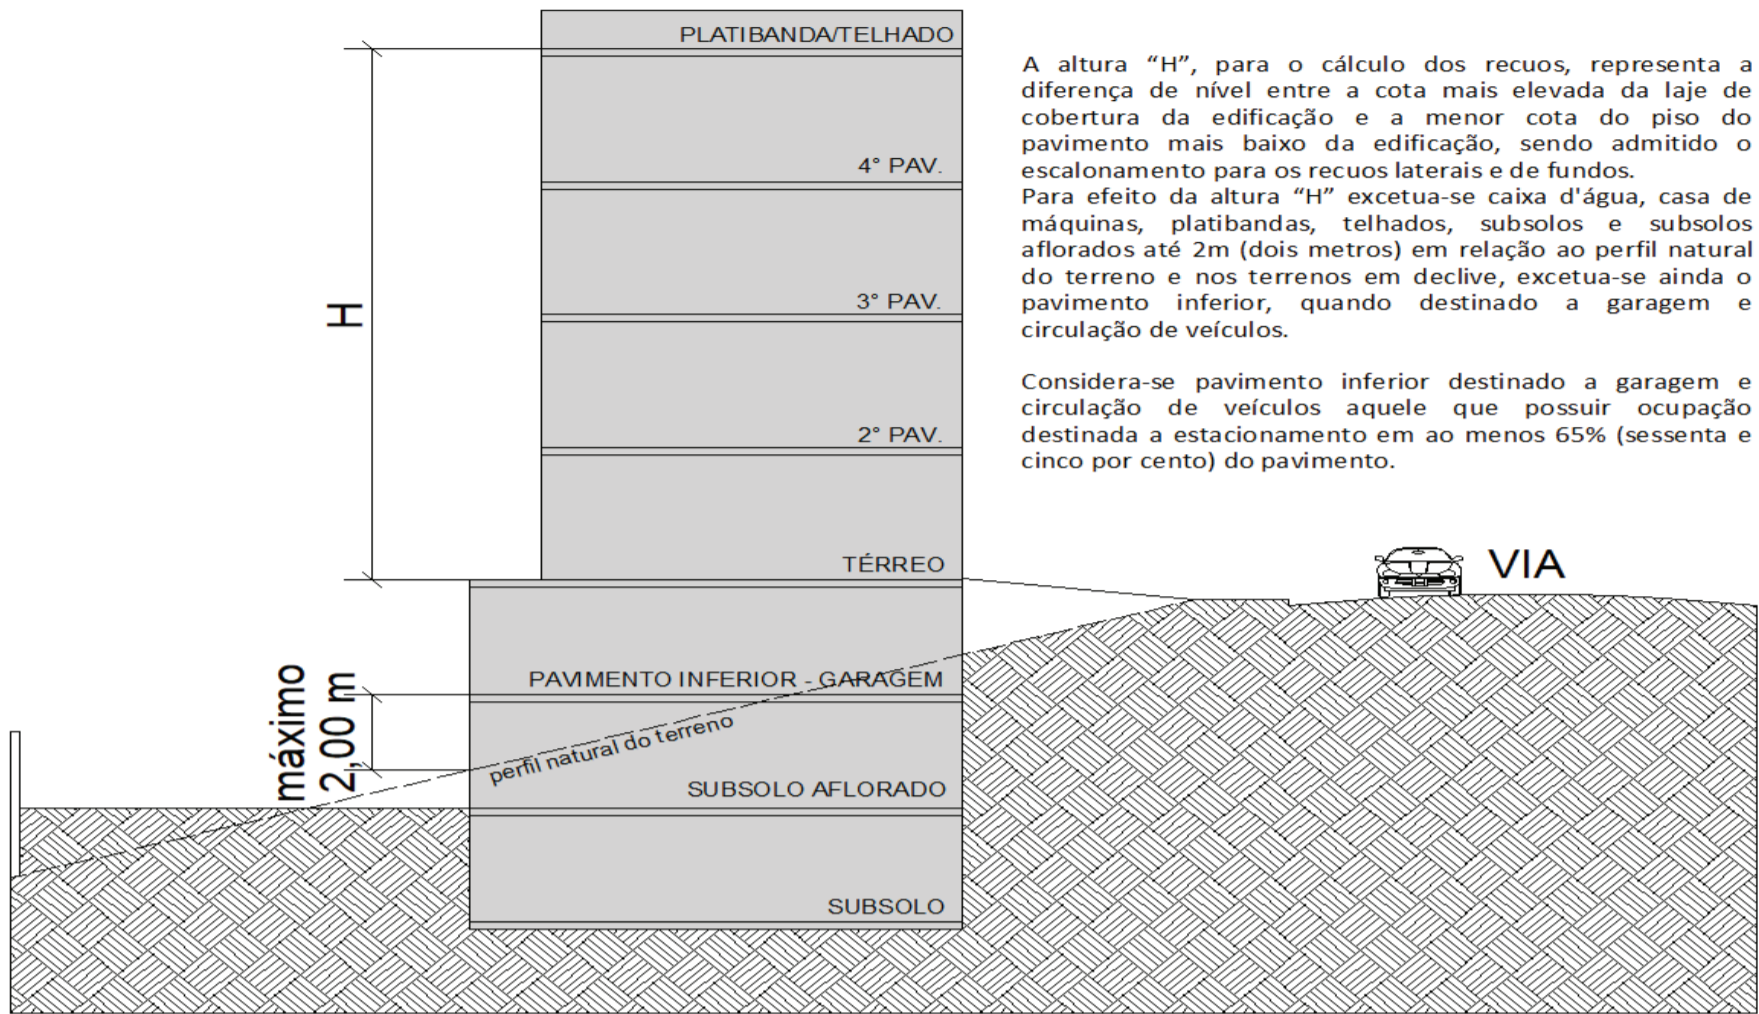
PLATIBANDA/TELHADO

4° PAV.

3° PAV.

2° PAV.

TÉRREO

H

PAVIMENTO INFERIOR - GARAGEM

máximo 2,00 m

perfil natural do terreno

SUBSOLO AFLORADO

SUBSOLO

VIA

A altura "H", para o cálculo dos recuos, representa a diferença de nível entre a cota mais elevada da laje de cobertura da edificação e a menor cota do piso do pavimento mais baixo da edificação, sendo admitido o escalonamento para os recuos laterais e de fundos.
Para efeito da altura "H" excetua-se caixa d'água, casa de máquinas, platibandas, telhados, subsolos e subsolos aflorados até 2m (dois metros) em relação ao perfil natural do terreno e nos terrenos em declive, excetua-se ainda o pavimento inferior, quando destinado a garagem e circulação de veículos.

Considera-se pavimento inferior destinado a garagem e circulação de veículos aquele que possuir ocupação destinada a estacionamento em ao menos 65% (sessenta e cinco por cento) do pavimento.